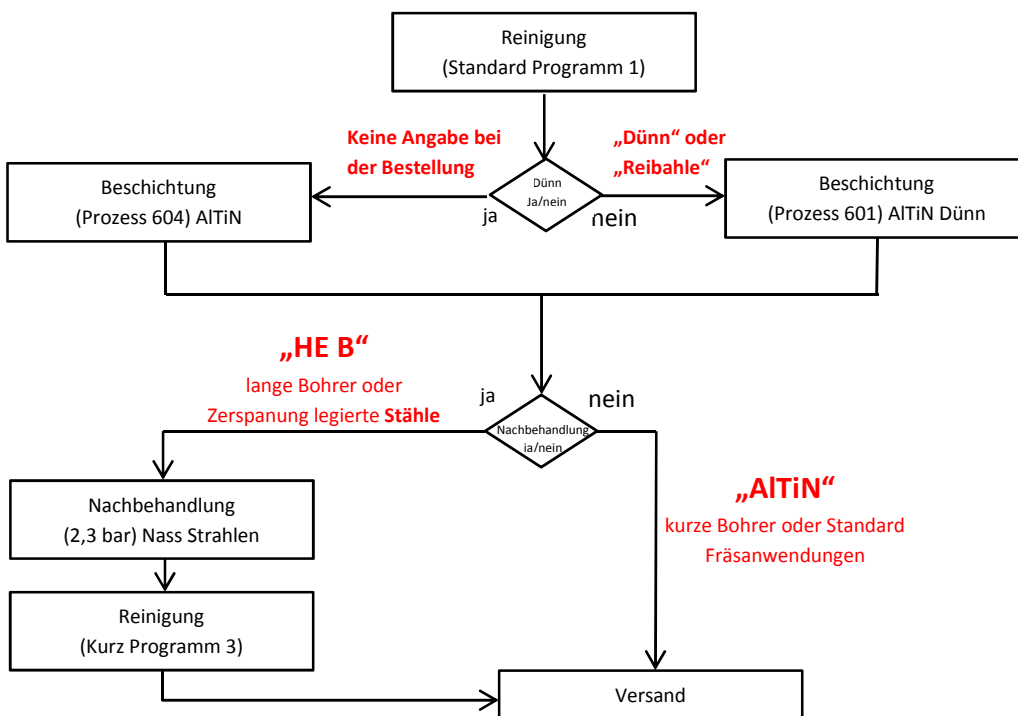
Reinigung
(Standard Programm 1)

Keine Angabe bei der Bestellung

„Dünn“ oder „Reibahle“

Beschichtung
(Prozess 604) AlTiN

Dünn
Ja/nein

ja

nein

Beschichtung
(Prozess 601) AlTiN Dünn

„HE B“
lange Bohrer oder Zerspanung legierte Stähle

ja

nein

Nachbehandlung
ja/nein

Nachbehandlung
(2,3 bar) Nass Strahlen

„AlTiN“
kurze Bohrer oder Standard Fräsanwendungen

Reinigung
(Kurz Programm 3)

Versand